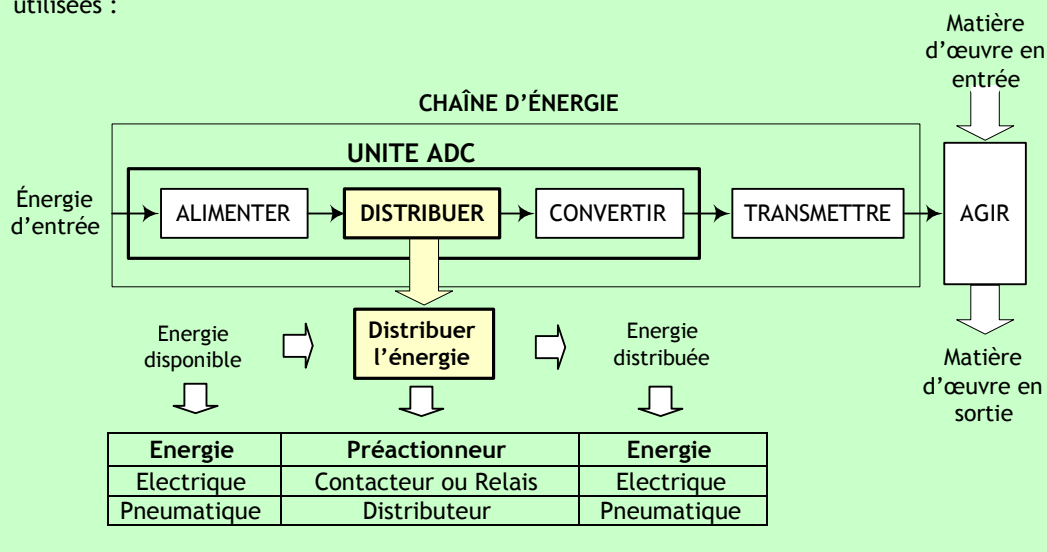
utilisées :

Matière d'œuvre en entrée

CHAÎNE D'ÉNERGIE

UNITE ADC

Énergie d'entrée

ALIMENTER

DISTRIBUER

CONVERTIR

TRANSMETTRE

AGIR

Energie disponible

Distribuer l'énergie

Energie distribuée

Matière d'œuvre en sortie

| Energie | Préactionneur | Energie |
|---|---|---|
| Electrique | Contacteur ou Relais | Electrique |
| Pneumatique | Distributeur | Pneumatique |